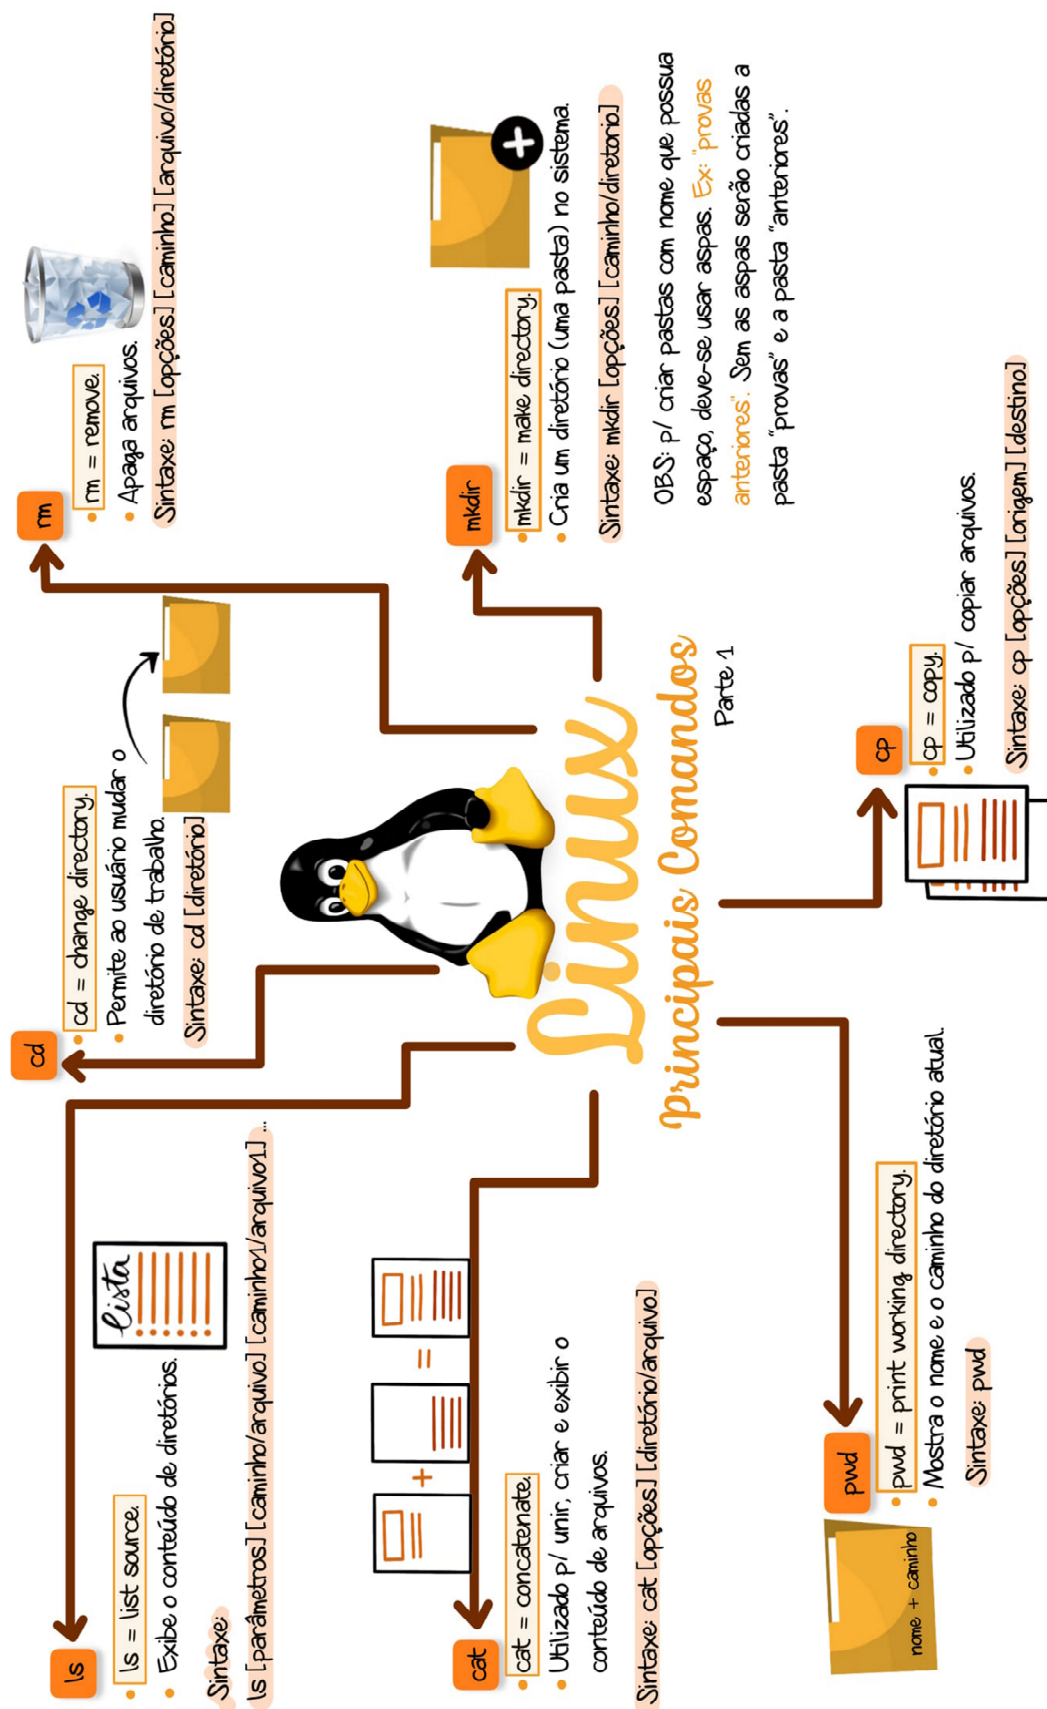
Linux
Principais Comandos
Parte 1

rm
rm = remove.
Apaga arquivos.
Sintaxe: rm [opções] [caminho] [arquivo/diretório]

mkdir
mkdir = make directory.
Cria um diretório (uma pasta) no sistema.
Sintaxe: mkdir [opções] [caminho/diretório]

OBS: p/ criar pastas com nome que possua espaço, deve-se usar aspas. Ex: "provas anteriores". Sem as aspas serão criadas a pasta "provas" e a pasta "anteriores".

cd
cd = change directory.
Permite ao usuário mudar o diretório de trabalho.
Sintaxe: cd [diretório]

cp
cp = copy.
Utilizado p/ copiar arquivos.
Sintaxe: cp [opções] [origem] [destino]

ls
ls = list source.
Exibe o conteúdo de diretórios.
Sintaxe:
ls [parâmetros] [caminho/arquivo] [caminho1/arquivo1] ...

lista

cat
cat = concatenate.
Utilizado p/ unir, criar e exibir o conteúdo de arquivos.
Sintaxe: cat [opções] [diretório/arquivo]

+
=

pwd
pwd = print working directory.
Mostra o nome e o caminho do diretório atual.
Sintaxe: pwd

nome + caminho